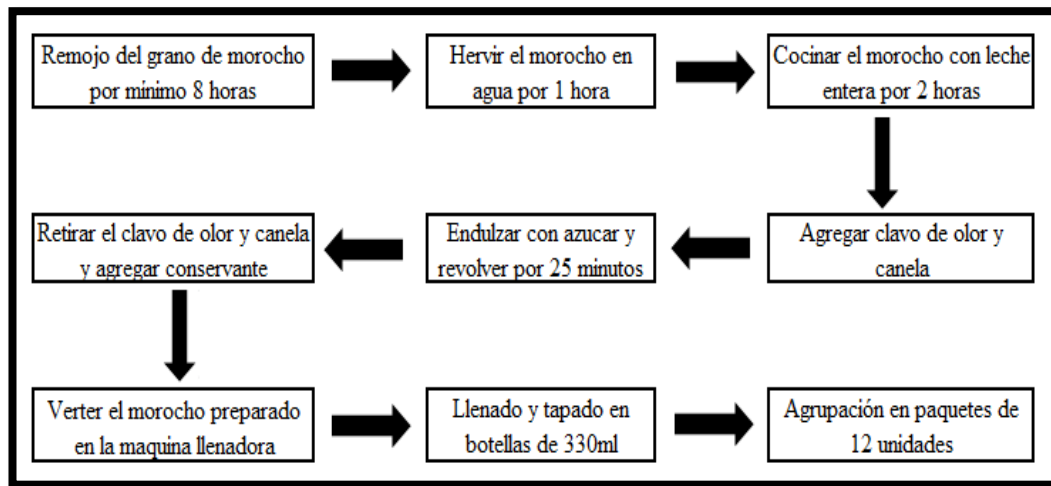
Remojo del grano de morocho por minimo 8 horas

Hervir el morocho en agua por 1 hora

Cocinar el morocho con leche entera por 2 horas

Agregar clavo de olor y canela

Endulzar con azucar y revolver por 25 minutos

Retirar el clavo de olor y canela y agregar conservante

Verter el morocho preparado en la maquina llenadora

Llenado y tapado en botellas de 330ml

Agrupación en paquetes de 12 unidades